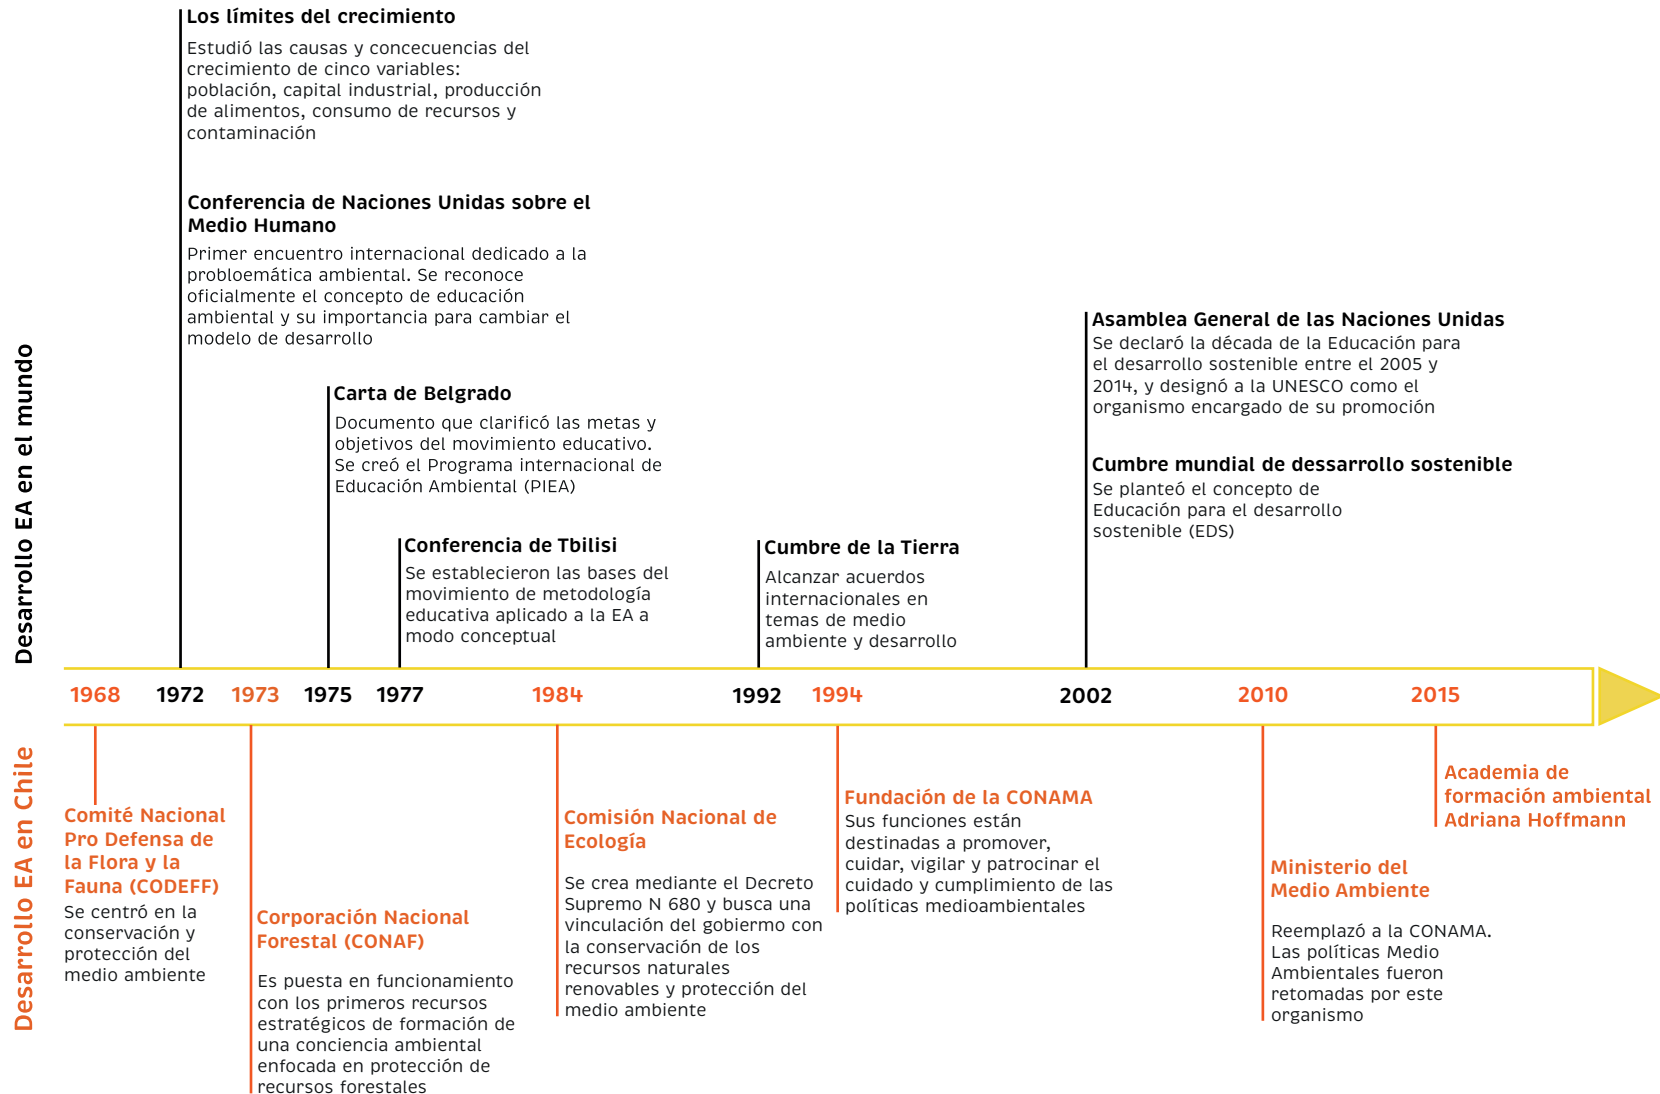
Desarrollo EA en el mundo

Los límites del crecimiento
Estudió las causas y concecuencias del crecimiento de cinco variables: población, capital industrial, producción de alimentos, consumo de recursos y contaminación

Conferencia de Naciones Unidas sobre el Medio Humano
Primer encuentro internacional dedicado a la probloemática ambiental. Se reconoce oficialmente el concepto de educación ambiental y su importancia para cambiar el modelo de desarrollo

Carta de Belgrado
Documento que clarificó las metas y objetivos del movimiento educativo. Se creó el Programa internacional de Educación Ambiental (PIEA)

Conferencia de Tbilisi
Se establecieron las bases del movimiento de metodología educativa aplicado a la EA a modo conceptual

Cumbre de la Tierra
Alcanzar acuerdos internacionales en temas de medio ambiente y desarrollo

Asamblea General de las Naciones Unidas
Se declaró la década de la Educación para el desarrollo sostenible entre el 2005 y 2014, y designó a la UNESCO como el organismo encargado de su promoción

Cumbre mundial de dessarrollo sostenible
Se planteó el concepto de Educación para el desarrollo sostenible (EDS)

1968 1972 1973 1975 1977 1984 1992 1994 2002 2010 2015

Desarrollo EA en Chile

Comité Nacional Pro Defensa de la Flora y la Fauna (CODEFF)
Se centró en la conservación y protección del medio ambiente

Corporación Nacional Forestal (CONAF)
Es puesta en funcionamiento con los primeros recursos estratégicos de formación de una conciencia ambiental enfocada en protección de recursos forestales

Comisión Nacional de Ecología
Se crea mediante el Decreto Supremo N 680 y busca una vinculación del gobiermo con la conservación de los recursos naturales renovables y protección del medio ambiente

Fundación de la CONAMA
Sus funciones están destinadas a promover, cuidar, vigilar y patrocinar el cuidado y cumplimiento de las políticas medioambientales

Ministerio del Medio Ambiente
Reemplazó a la CONAMA. Las políticas Medio Ambientales fueron retomadas por este organismo

Academia de formación ambiental Adriana Hoffmann